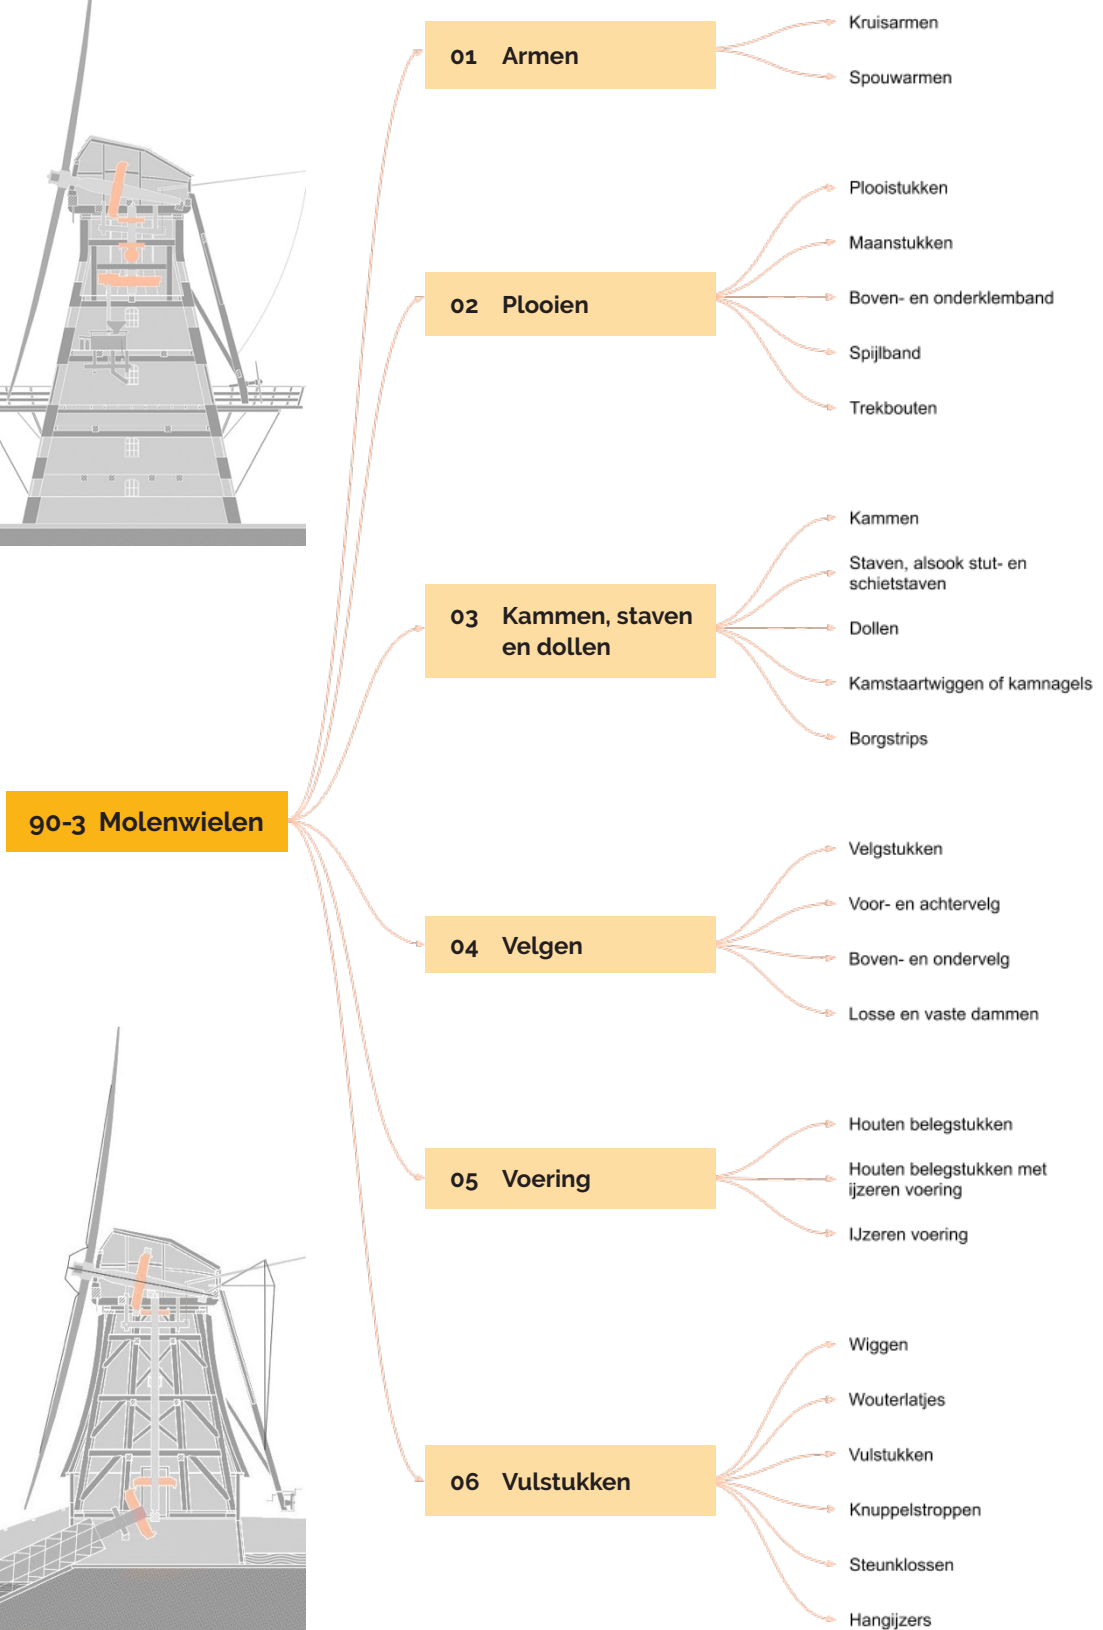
90-3 Molenwielen

01 Armen

Kruisarmen

Spouwarmen

02 Plooien

Plooistukken

Maanstukken

Boven- en onderklemband

Spijlband

Trekbouten

03 Kammen, staven en dollen

Kammen

Staven, alsook stut- en schietstaven

Dollen

Kamstaartwiggen of kamnagels

Borgstrips

04 Velgen

Velgstukken

Voor- en achtervelg

Boven- en ondervelg

Losse en vaste dammen

05 Voering

Houten belegstukken

Houten belegstukken met ijzeren voering

IJzeren voering

06 Vulstukken

Wiggen

Wouterlatjes

Vulstukken

Knuppelstroppen

Steunklossen

Hangijzers